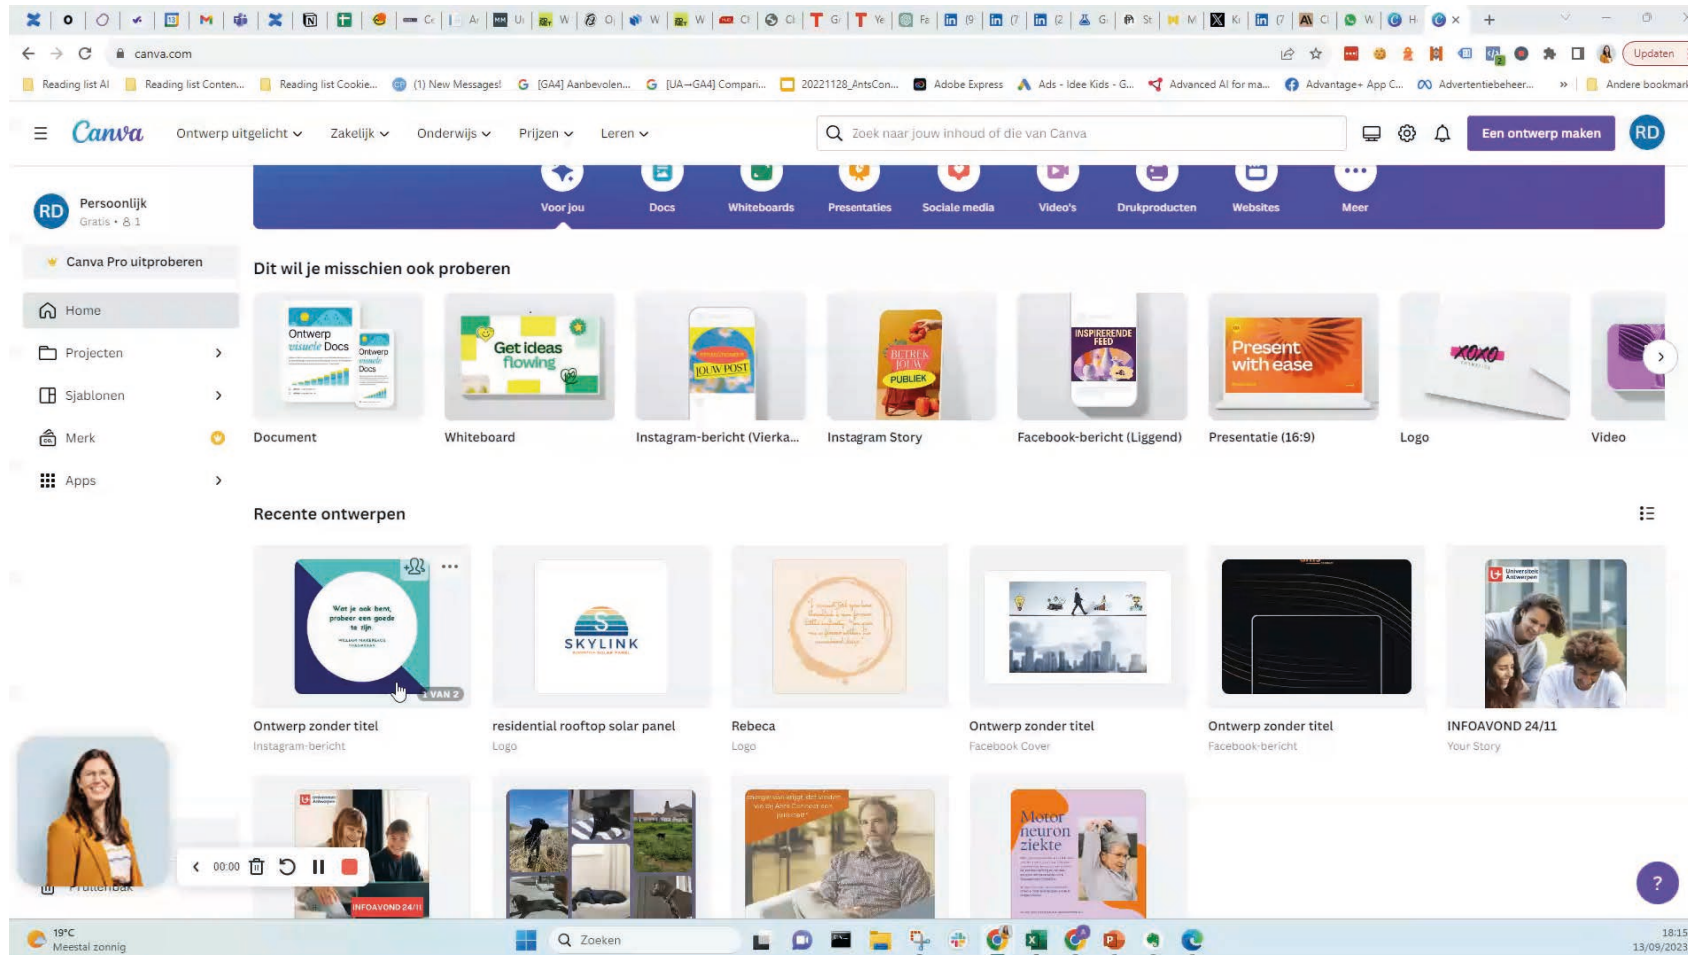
canva.com

Updaten

Reading list AI | Reading list Conten... | Reading list Cookie... | (1) New Messages! | [GA4] Aanbevolen... | [UA→GA4] Compari... | 20221128_AntsCon... | Adobe Express | Ads - Idee Kids - G... | Advanced AI for ma... | Advantage+ App C... | Advertentiebeheer... | » | Andere bookmarks

Canva | Ontwerp uitgelicht | Zakelijk | Onderwijs | Prijzen | Leren | Zoek naar jouw inhoud of die van Canva | Een ontwerp maken | RD

Voor jou | Docs | Whiteboards | Presentaties | Sociale media | Video's | Drukproducten | Websites | Meer

RD Persoonlijk
Gratis • 1

Canva Pro uitproberen

Home
Projecten
Sjablonen
Merk
Apps

Dit wil je misschien ook proberen

Ontwerp visuele Docs

Get ideas flowing

JOUW POST

BETREK JOUW PUBLIEK

INSPIRERENDE FEED

Present with ease

XOXO

Document | Whiteboard | Instagram-bericht (Vierka... | Instagram Story | Facebook-bericht (Liggend) | Presentatie (16:9) | Logo | Video

Recente ontwerpen

Wat je ook bent, probeer een goede te zijn

1 VAN 2

SKYLINK

Ontwerp zonder titel
Instagram-bericht

residential rooftop solar panel
Logo

Rebeca
Logo

Ontwerp zonder titel
Facebook Cover

Ontwerp zonder titel
Facebook-bericht

INFOAVOND 24/11
Your Story

INFOAVOND 24/11

Motor neuron ziekte

00:00

Prullenbak

?

19°C
Meestal zonnig

Zoeken

18:15
13/09/2023